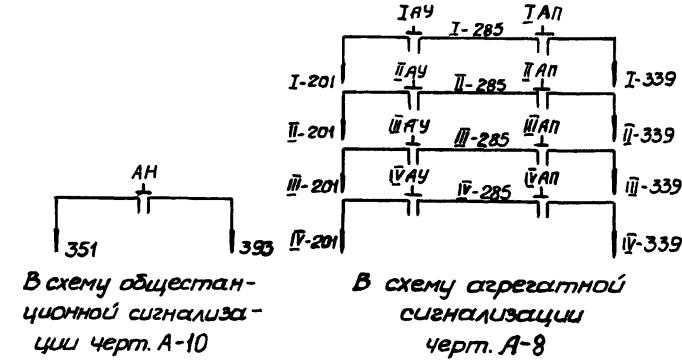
IАУ I-285 IАП

I-201 IIАУ II-285 IIАП I-339

II-201 IIIАУ III-285 IIIАП II-339

III-201 IVАУ IV-285 IVАП III-339

IV-201 IV-339

АН

351 393

В схему общестанционной сигнализации черт. А-10

В схему агрегатной сигнализации черт. А-8